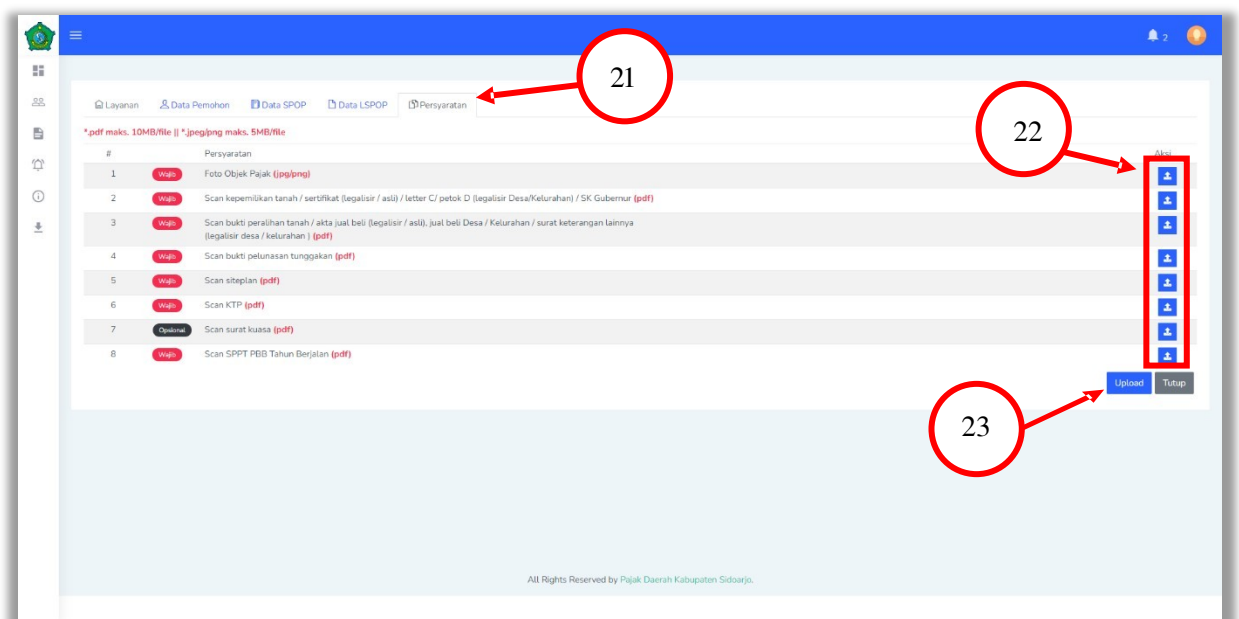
2

21

Layanan Data Pemohon Data SPOP Data LSPOP Persyaratan

22

*.pdf maks. 10MB/file || *.jpeg/png maks. 5MB/file

| # | | Persyaratan | Aksi |
|---|---|---|---|
| 1 | Wajib | Foto Objek Pajak (jpg/png) | |
| 2 | Wajib | Scan kepemilikan tanah / sertifikat (legalisir / asli) / letter C/ petok D (legalisir Desa/Kelurahan) / SK Gubernur (pdf) | |
| 3 | Wajib | Scan bukti peralihan tanah / akta jual beli (legalisir / asli), jual beli Desa / Kelurahan / surat keterangan lainnya (legalisir desa / kelurahan ) (pdf) | |
| 4 | Wajib | Scan bukti pelunasan tunggakan (pdf) | |
| 5 | Wajib | Scan siteplan (pdf) | |
| 6 | Wajib | Scan KTP (pdf) | |
| 7 | Opsional | Scan surat kuasa (pdf) | |
| 8 | Wajib | Scan SPPT PBB Tahun Berjalan (pdf) | |

Upload Tutup

23

All Rights Reserved by Pajak Daerah Kabupaten Sidoarjo.